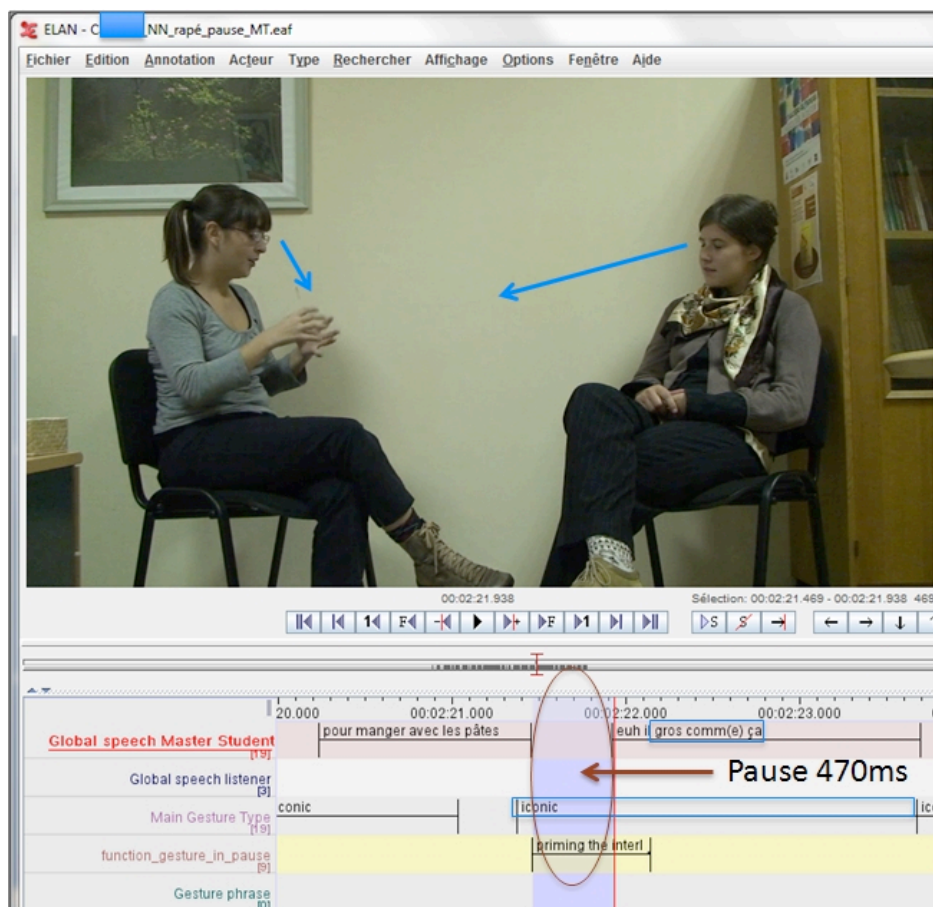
ELAN - C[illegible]NN_rapé_pause_MT.eaf

Fichier Edition Annotation Acteur Type Rechercher Affichage Options Fenêtre Aide

00:02:21.938

Sélection: 00:02:21.469 - 00:02:21.938 469

20.000 00:02:21.000 00:02:22.000 00:02:23.000

Global speech Master Student [19]
pour manger avec les pâtes
euh il gros comm(e) ça

Global speech listener [3]

Pause 470ms

Main Gesture Type [19]
conic
iconic
ic

function_gesture_in_pause [9]
priming the interl

Gesture phrase [0]